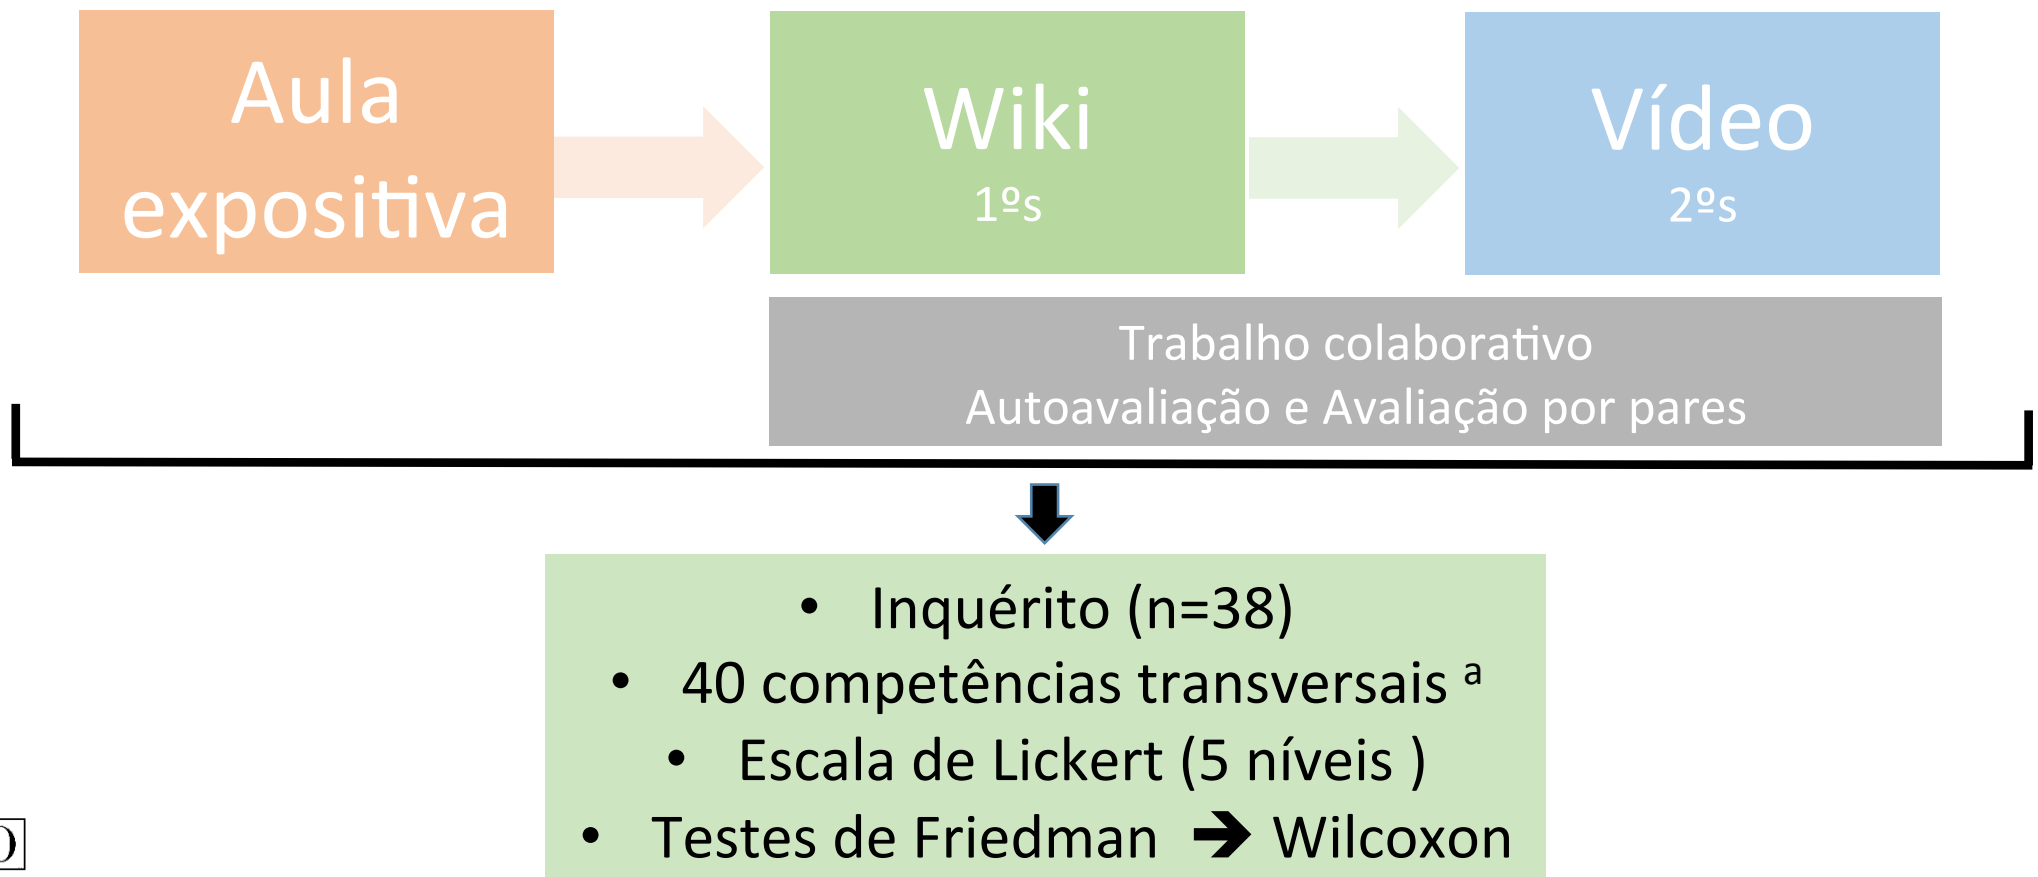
Aula expositiva

Wiki
1ºs

Vídeo
2ºs

Trabalho colaborativo
Autoavaliação e Avaliação por pares

- Inquérito (n=38)
- 40 competências transversais $^{a}$
- Escala de Lickert (5 níveis )
- Testes de Friedman → Wilcoxon